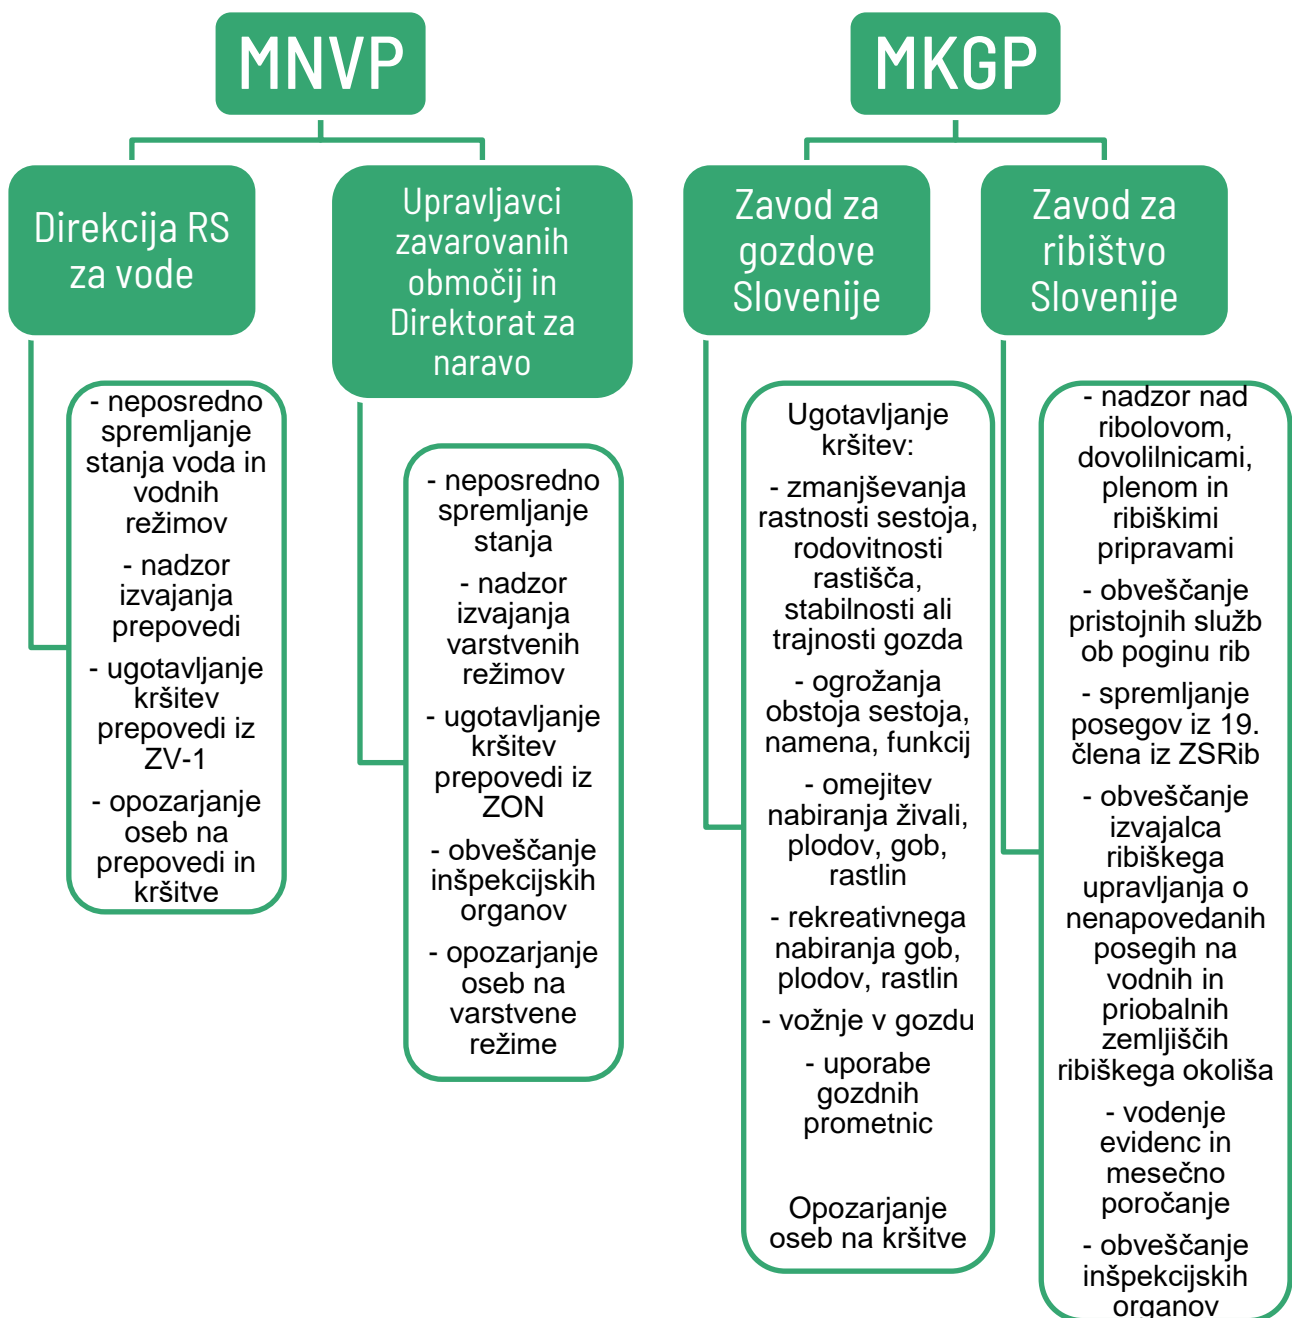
MNVP

MKGP

Direkcija RS za vode

Upravljavci zavarovanih območij in Direktorat za naravo

Zavod za gozdove Slovenije

Zavod za ribištvo Slovenije

- neposredno spremljanje stanja voda in vodnih režimov

- nadzor izvajanja prepovedi

- ugotavljanje kršitev prepovedi iz ZV-1

- opozarjanje oseb na prepovedi in kršitve

- neposredno spremljanje stanja

- nadzor izvajanja varstvenih režimov

- ugotavljanje kršitev prepovedi iz ZON

- obveščanje inšpekcijskih organov

- opozarjanje oseb na varstvene režime

Ugotavljanje kršitev:

- zmanjševanja rastnosti sestoja, rodovitnosti rastišča, stabilnosti ali trajnosti gozda

- ogrožanja obstoja sestoja, namena, funkcij

- omejitev nabiranja živali, plodov, gob, rastlin

- rekreativnega nabiranja gob, plodov, rastlin

- vožnje v gozdu

- uporabe gozdnih prometnic

Opozarjanje oseb na kršitve

- nadzor nad ribolovom, dovolilnicami, plenom in ribiškimi pripravami

- obveščanje pristojnih služb ob poginu rib

- spremljanje posegov iz 19. člena iz ZSRib

- obveščanje izvajalca ribiškega upravljanja o nenapovedanih posegih na vodnih in priobalnih zemljiščih ribiškega okoliša

- vodenje evidenc in mesečno poročanje

- obveščanje inšpekcijskih organov